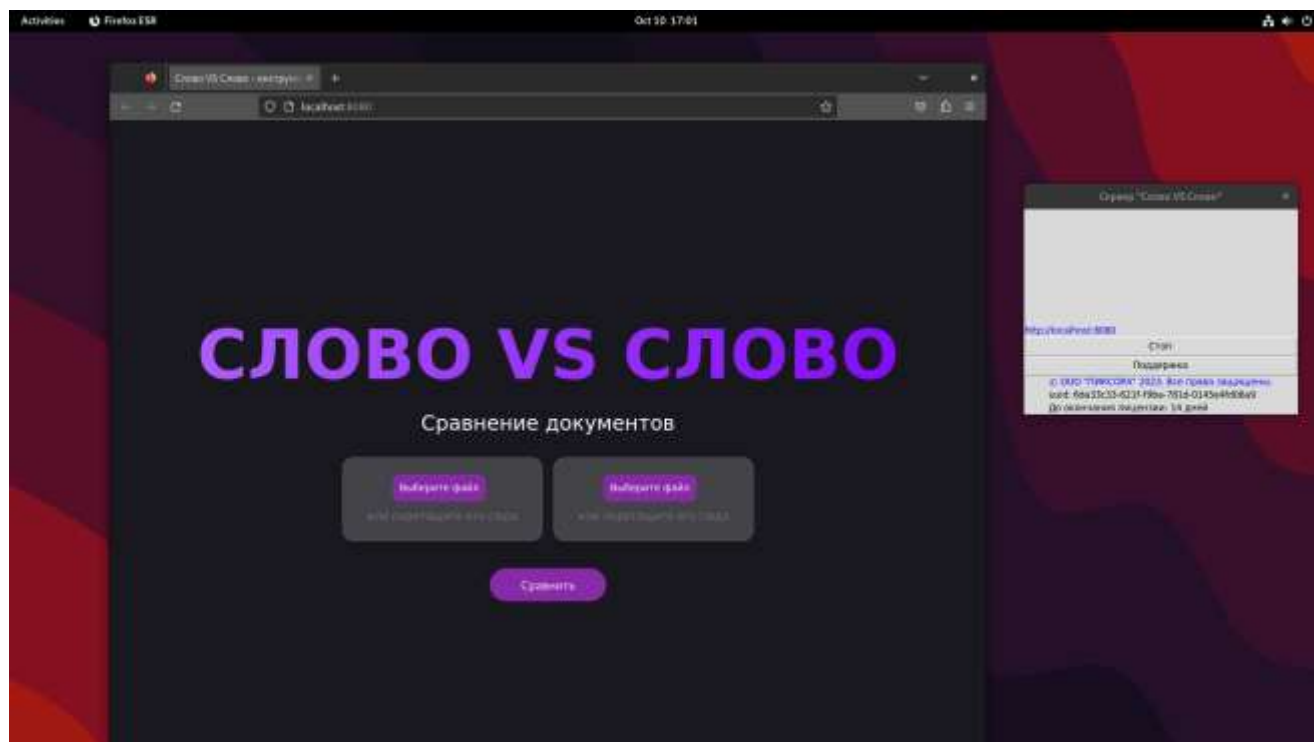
Activities Firefox ESR Oct 10 17:01

Слово VS Слово - инструм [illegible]
localhost:8080

СЛОВО VS СЛОВО

Сравнение документов

Выберите файл
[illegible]

Выберите файл
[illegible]

Сравнить

Сервер "Слово VS Слово"

http://localhost:8080
Стоп
Поддержка
© ООО "ТИКСОРА" 2023. Все права защищены
uuid: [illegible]
До окончания лицензии: 14 дней